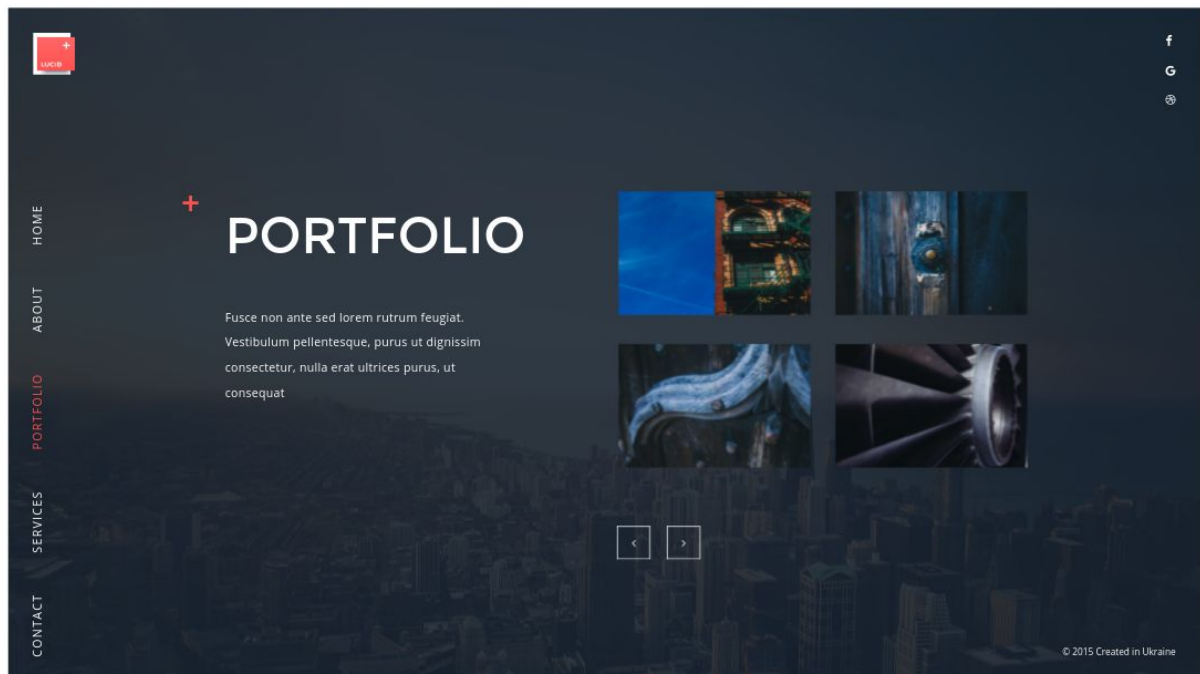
LUCID

f
G

HOME
ABOUT
PORTFOLIO
SERVICES
CONTACT

+
PORTFOLIO

Fusce non ante sed lorem rutrum feugiat. Vestibulum pellentesque, purus ut dignissim consectetur, nulla erat ultrices purus, ut consequat

‹ ›

© 2015 Created in Ukraine